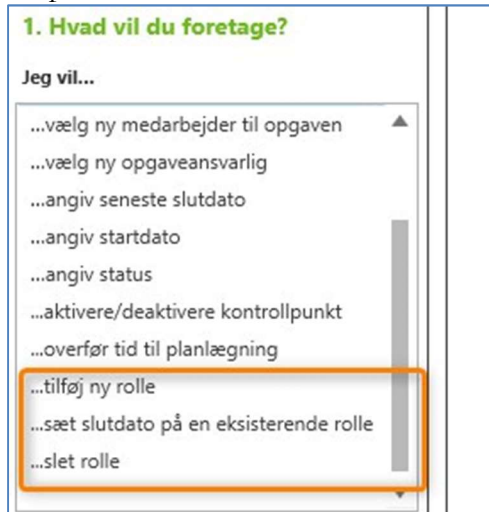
1. Hvad vil du foretage?

Jeg vil...

...vælg ny medarbejder til opgaven
...vælg ny opgaveansvarlig
...angiv seneste slutdato
...angiv startdato
...angiv status
...aktivere/deaktivere kontrollpunkt
...overfør tid til planlægning
...tilføj ny rolle
...sæt slutdato på en eksisterende rolle
...slet rolle